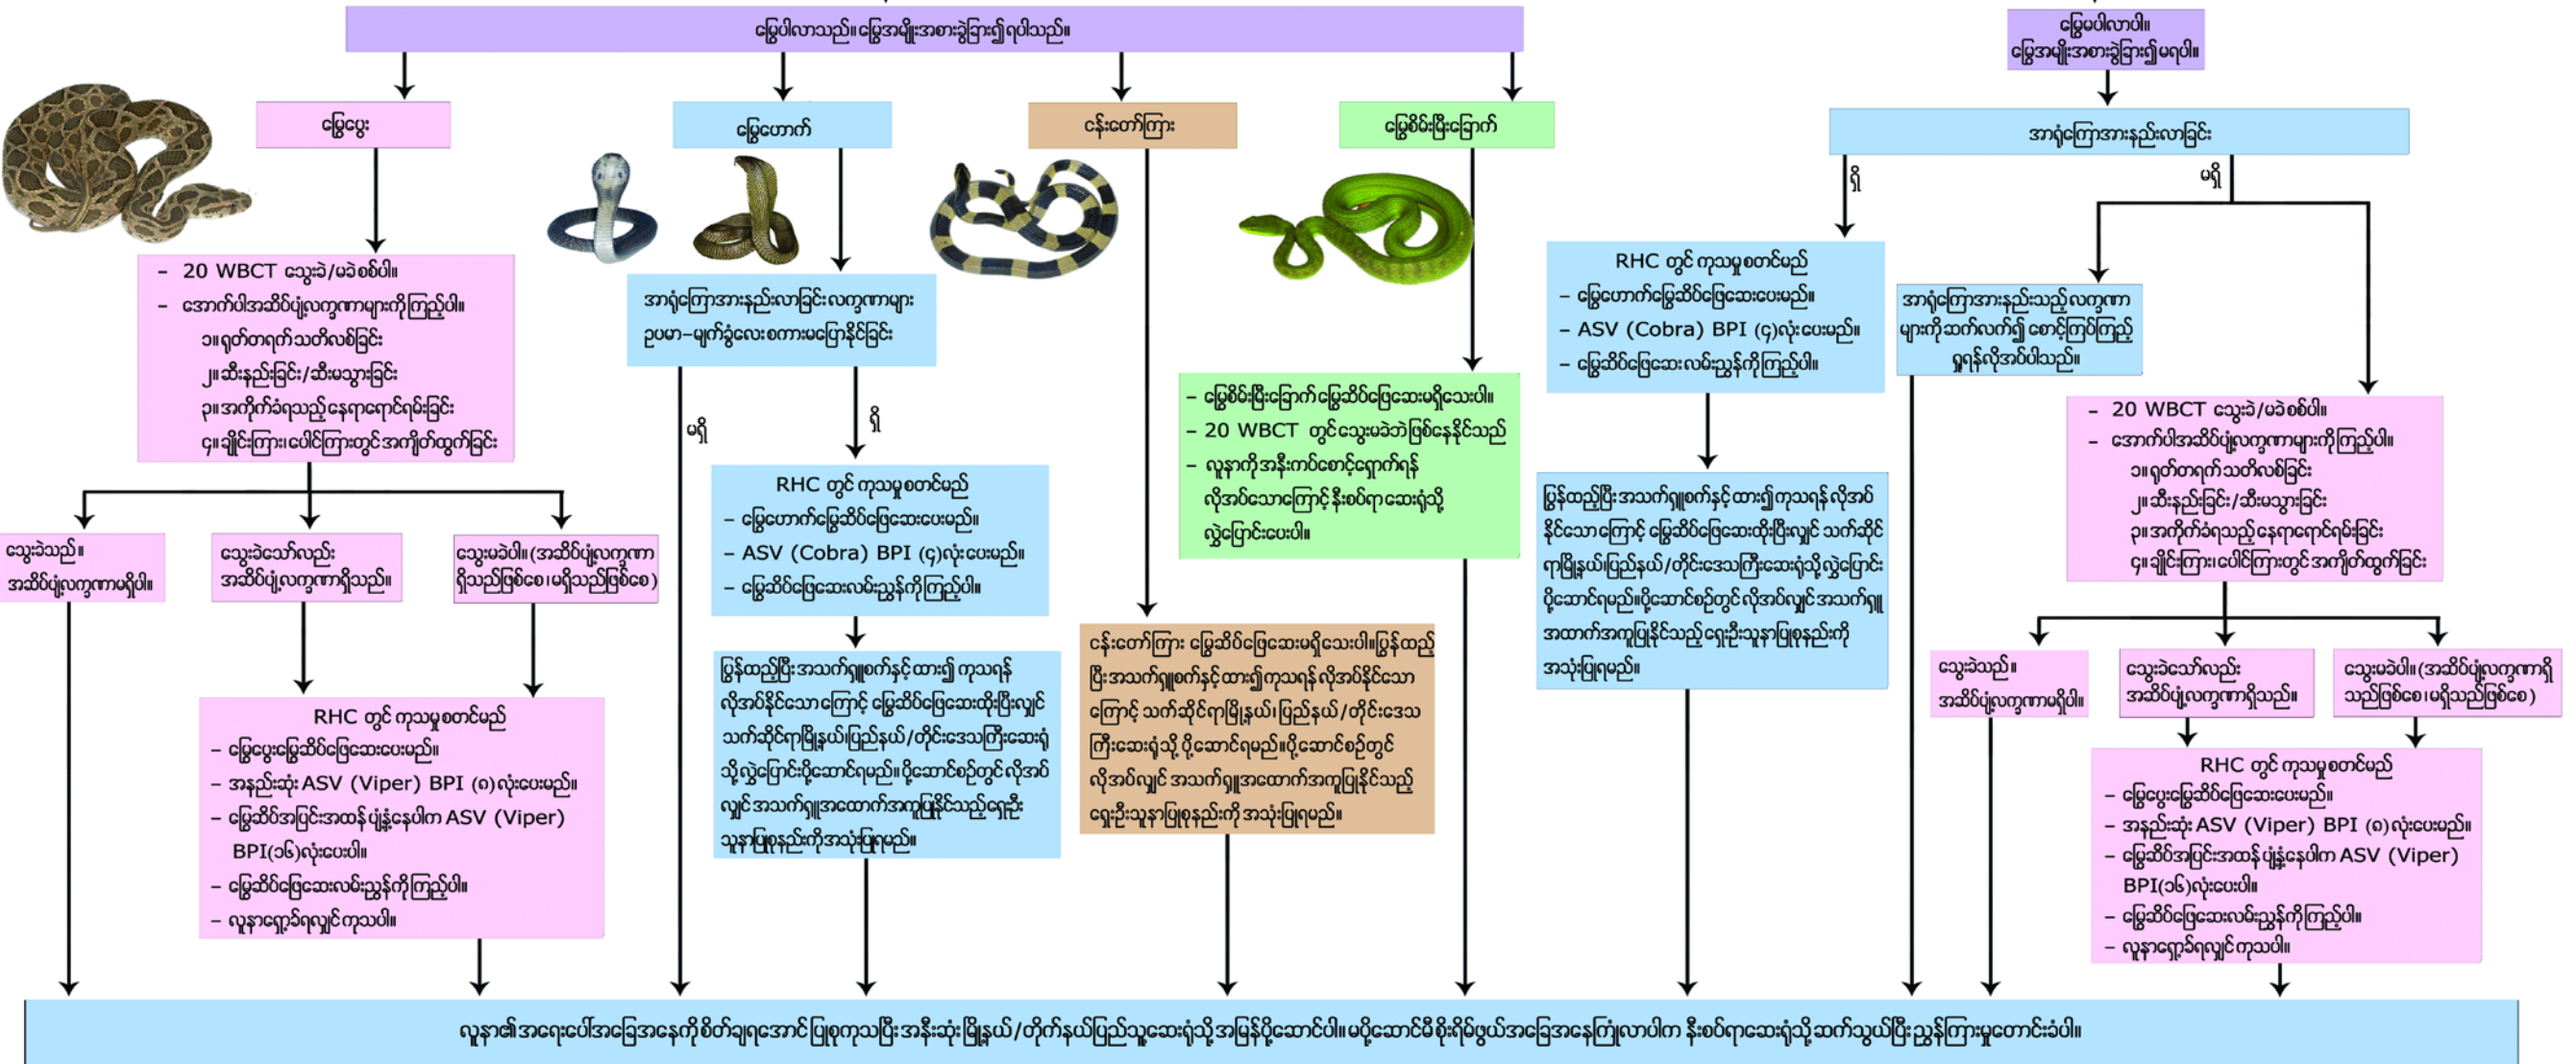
မြွေပါလာသည်။ မြွေအမျိုးအစားခွဲခြား၍ရပါသည်။

မြွေမပါလာပါ။ မြွေအမျိုးအစားခွဲခြား၍မရပါ။

မြွေပွေး

မြွေဟောက်

ငန်းတော်ကြား

မြွေစိမ်းမြီးခြောက်

အာရုံကြောအားနည်းလာခြင်း

ရှိ

မရှိ

- 20 WBCT သွေးခဲ/မခဲစစ်ပါ။
- အောက်ပါအဆိပ်ပျံ့လက္ခဏာများကိုကြည့်ပါ။
၁။ ရုတ်တရက် သတိလစ်ခြင်း
၂။ ဆီးနည်းခြင်း/ဆီးမသွားခြင်း
၃။ အကိုက်ခံရသည့် နေရာရောင်ရမ်းခြင်း
၄။ ချိုင်းကြား၊ ပေါင်ကြားတွင် အကျိတ်ထွက်ခြင်း

အာရုံကြောအားနည်းလာခြင်းလက္ခဏာများ
ဥပမာ–မျက်ခွံလေး၊ စကားမပြောနိုင်ခြင်း

မရှိ

ရှိ

- မြွေစိမ်းမြီးခြောက် မြွေဆိပ်ဖြေဆေးမရှိသေးပါ။
- 20 WBCT တွင်သွေးမခဲဘဲဖြစ်နေနိုင်သည်
- လူနာကို အနီးကပ်စောင့်ရှောက်ရန် လိုအပ်သောကြောင့် နီးစပ်ရာ ဆေးရုံသို့ လွှဲပြောင်းပေးပါ။

RHC တွင် ကုသမှုစတင်မည်
- မြွေဟောက်မြွေဆိပ်ဖြေဆေးပေးမည်။
- ASV (Cobra) BPI (၄)လုံးပေးမည်။
- မြွေဆိပ်ဖြေဆေးလမ်းညွှန်ကိုကြည့်ပါ။

အာရုံကြောအားနည်းသည့် လက္ခဏာများကို ဆက်လက်၍ စောင့်ကြပ်ကြည့်ရှုရန်လိုအပ်ပါသည်။

- 20 WBCT သွေးခဲ/မခဲစစ်ပါ။
- အောက်ပါအဆိပ်ပျံ့လက္ခဏာများကိုကြည့်ပါ။
၁။ ရုတ်တရက် သတိလစ်ခြင်း
၂။ ဆီးနည်းခြင်း/ဆီးမသွားခြင်း
၃။ အကိုက်ခံရသည့် နေရာရောင်ရမ်းခြင်း
၄။ ချိုင်းကြား၊ ပေါင်ကြားတွင် အကျိတ်ထွက်ခြင်း

RHC တွင် ကုသမှုစတင်မည်
- မြွေဟောက်မြွေဆိပ်ဖြေဆေးပေးမည်။
- ASV (Cobra) BPI (၄)လုံးပေးမည်။
- မြွေဆိပ်ဖြေဆေးလမ်းညွှန်ကိုကြည့်ပါ။

သွေးခဲသည်။ အဆိပ်ပျံ့လက္ခဏာမရှိပါ။

သွေးခဲသော်လည်း အဆိပ်ပျံ့လက္ခဏာရှိသည်။

သွေးမခဲပါ။ (အဆိပ်ပျံ့လက္ခဏာ ရှိသည်ဖြစ်စေ၊ မရှိသည်ဖြစ်စေ)

ပြွန်ထည့်ပြီး အသက်ရှူစက်နှင့် ထား၍ ကုသရန် လိုအပ်နိုင်သောကြောင့် မြွေဆိပ်ဖြေဆေးထိုးပြီးလျှင် သက်ဆိုင်ရာမြို့နယ်၊ ပြည်နယ်/တိုင်းဒေသကြီးဆေးရုံသို့ လွှဲပြောင်းပို့ဆောင်ရမည်။ ပို့ဆောင်စဉ်တွင် လိုအပ်လျှင် အသက်ရှူအထောက်အကူပြုနိုင်သည့် ရှေးဦးသူနာပြုစုနည်းကို အသုံးပြုရမည်။

ငန်းတော်ကြား မြွေဆိပ်ဖြေဆေးမရှိသေးပါ။ ပြွန်ထည့်ပြီး အသက်ရှူစက်နှင့် ထား၍ ကုသရန် လိုအပ်နိုင်သောကြောင့် သက်ဆိုင်ရာမြို့နယ်၊ ပြည်နယ်/တိုင်းဒေသကြီးဆေးရုံသို့ ပို့ဆောင်ရမည်။ ပို့ဆောင်စဉ်တွင် လိုအပ်လျှင် အသက်ရှူအထောက်အကူပြုနိုင်သည့် ရှေးဦးသူနာပြုစုနည်းကို အသုံးပြုရမည်။

ပြွန်ထည့်ပြီး အသက်ရှူစက်နှင့် ထား၍ ကုသရန် လိုအပ်နိုင်သောကြောင့် မြွေဆိပ်ဖြေဆေးထိုးပြီးလျှင် သက်ဆိုင်ရာမြို့နယ်၊ ပြည်နယ်/တိုင်းဒေသကြီးဆေးရုံသို့ လွှဲပြောင်းပို့ဆောင်ရမည်။ ပို့ဆောင်စဉ်တွင် လိုအပ်လျှင် အသက်ရှူအထောက်အကူပြုနိုင်သည့် ရှေးဦးသူနာပြုစုနည်းကို အသုံးပြုရမည်။

သွေးခဲသည်။ အဆိပ်ပျံ့လက္ခဏာမရှိပါ။

သွေးခဲသော်လည်း အဆိပ်ပျံ့လက္ခဏာရှိသည်။

သွေးမခဲပါ။ (အဆိပ်ပျံ့လက္ခဏာရှိသည်ဖြစ်စေ၊ မရှိသည်ဖြစ်စေ)

RHC တွင် ကုသမှုစတင်မည်
- မြွေပွေးမြွေဆိပ်ဖြေဆေးပေးမည်။
- အနည်းဆုံး ASV (Viper) BPI (၈)လုံးပေးမည်။
- မြွေဆိပ်အပြင်းအထန် ပျံ့နှံ့နေပါက ASV (Viper) BPI(၁၆)လုံးပေးပါ။
- မြွေဆိပ်ဖြေဆေးလမ်းညွှန်ကိုကြည့်ပါ။
- လူနာရှော့ခ်ရလျှင် ကုသပါ။

RHC တွင် ကုသမှုစတင်မည်
- မြွေပွေးမြွေဆိပ်ဖြေဆေးပေးမည်။
- အနည်းဆုံး ASV (Viper) BPI (၈)လုံးပေးမည်။
- မြွေဆိပ်အပြင်းအထန် ပျံ့နှံ့နေပါက ASV (Viper) BPI(၁၆)လုံးပေးပါ။
- မြွေဆိပ်ဖြေဆေးလမ်းညွှန်ကိုကြည့်ပါ။
- လူနာရှော့ခ်ရလျှင် ကုသပါ။

လူနာ၏ အရေးပေါ်အခြေအနေကို စိတ်ချရအောင် ပြုစုကုသပြီး အနီးဆုံး မြို့နယ်/တိုက်နယ်ပြည်သူ့ဆေးရုံသို့ အမြန်ပို့ဆောင်ပါ။ မပို့ဆောင်မီ စိုးရိမ်ဖွယ်အခြေအနေကြုံလာပါက နီးစပ်ရာဆေးရုံသို့ ဆက်သွယ်ပြီး ညွှန်ကြားမှုတောင်းခံပါ။